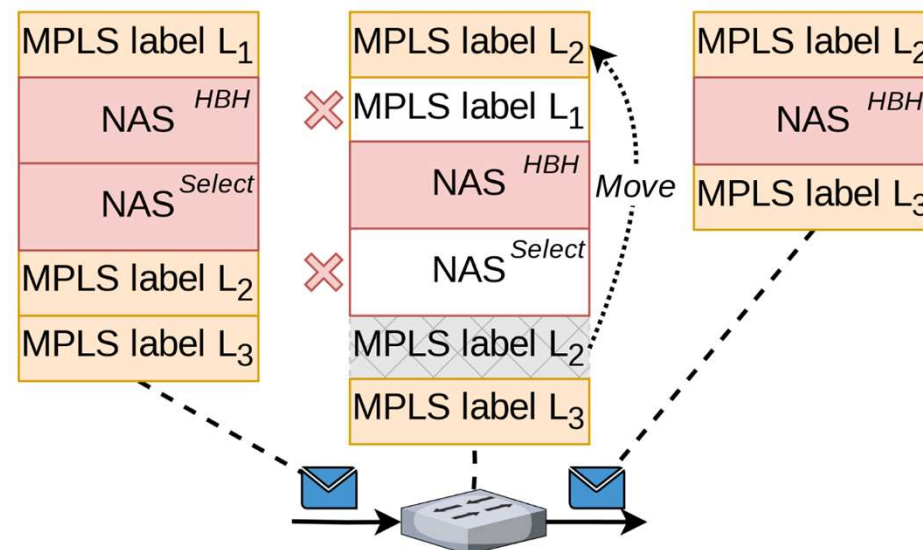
MPLS label $L_1$

NAS $^{HBH}$

NAS $^{Select}$

MPLS label $L_2$

MPLS label $L_3$

MPLS label $L_2$

MPLS label $L_1$

NAS $^{HBH}$

NAS $^{Select}$

MPLS label $L_2$

MPLS label $L_3$

Move

MPLS label $L_2$

NAS $^{HBH}$

MPLS label $L_3$